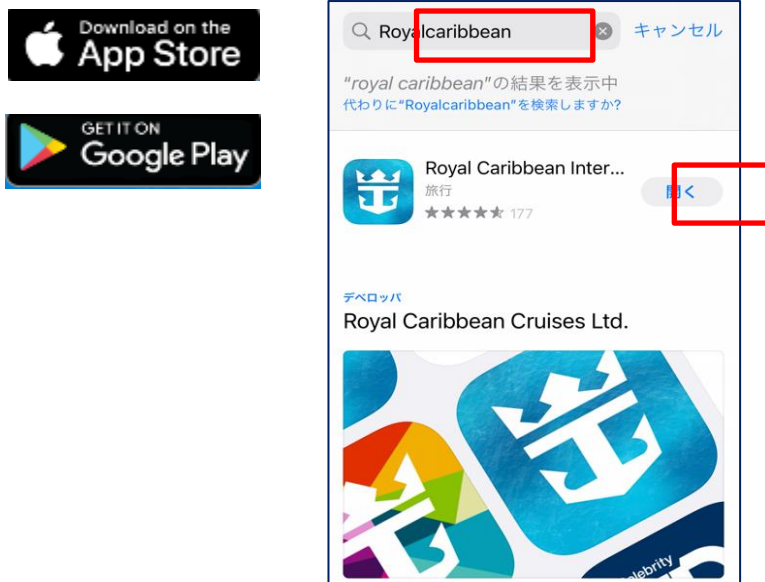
Download on the
App Store

GET IT ON
Google Play

Royalcaribbean
キャンセル

"royal caribbean"の結果を表示中
代わりに"Royalcaribbean"を検索しますか?

Royal Caribbean Inter...
旅行
★★★★★ 177
開く

デベロッパ
Royal Caribbean Cruises Ltd.

Celebrity